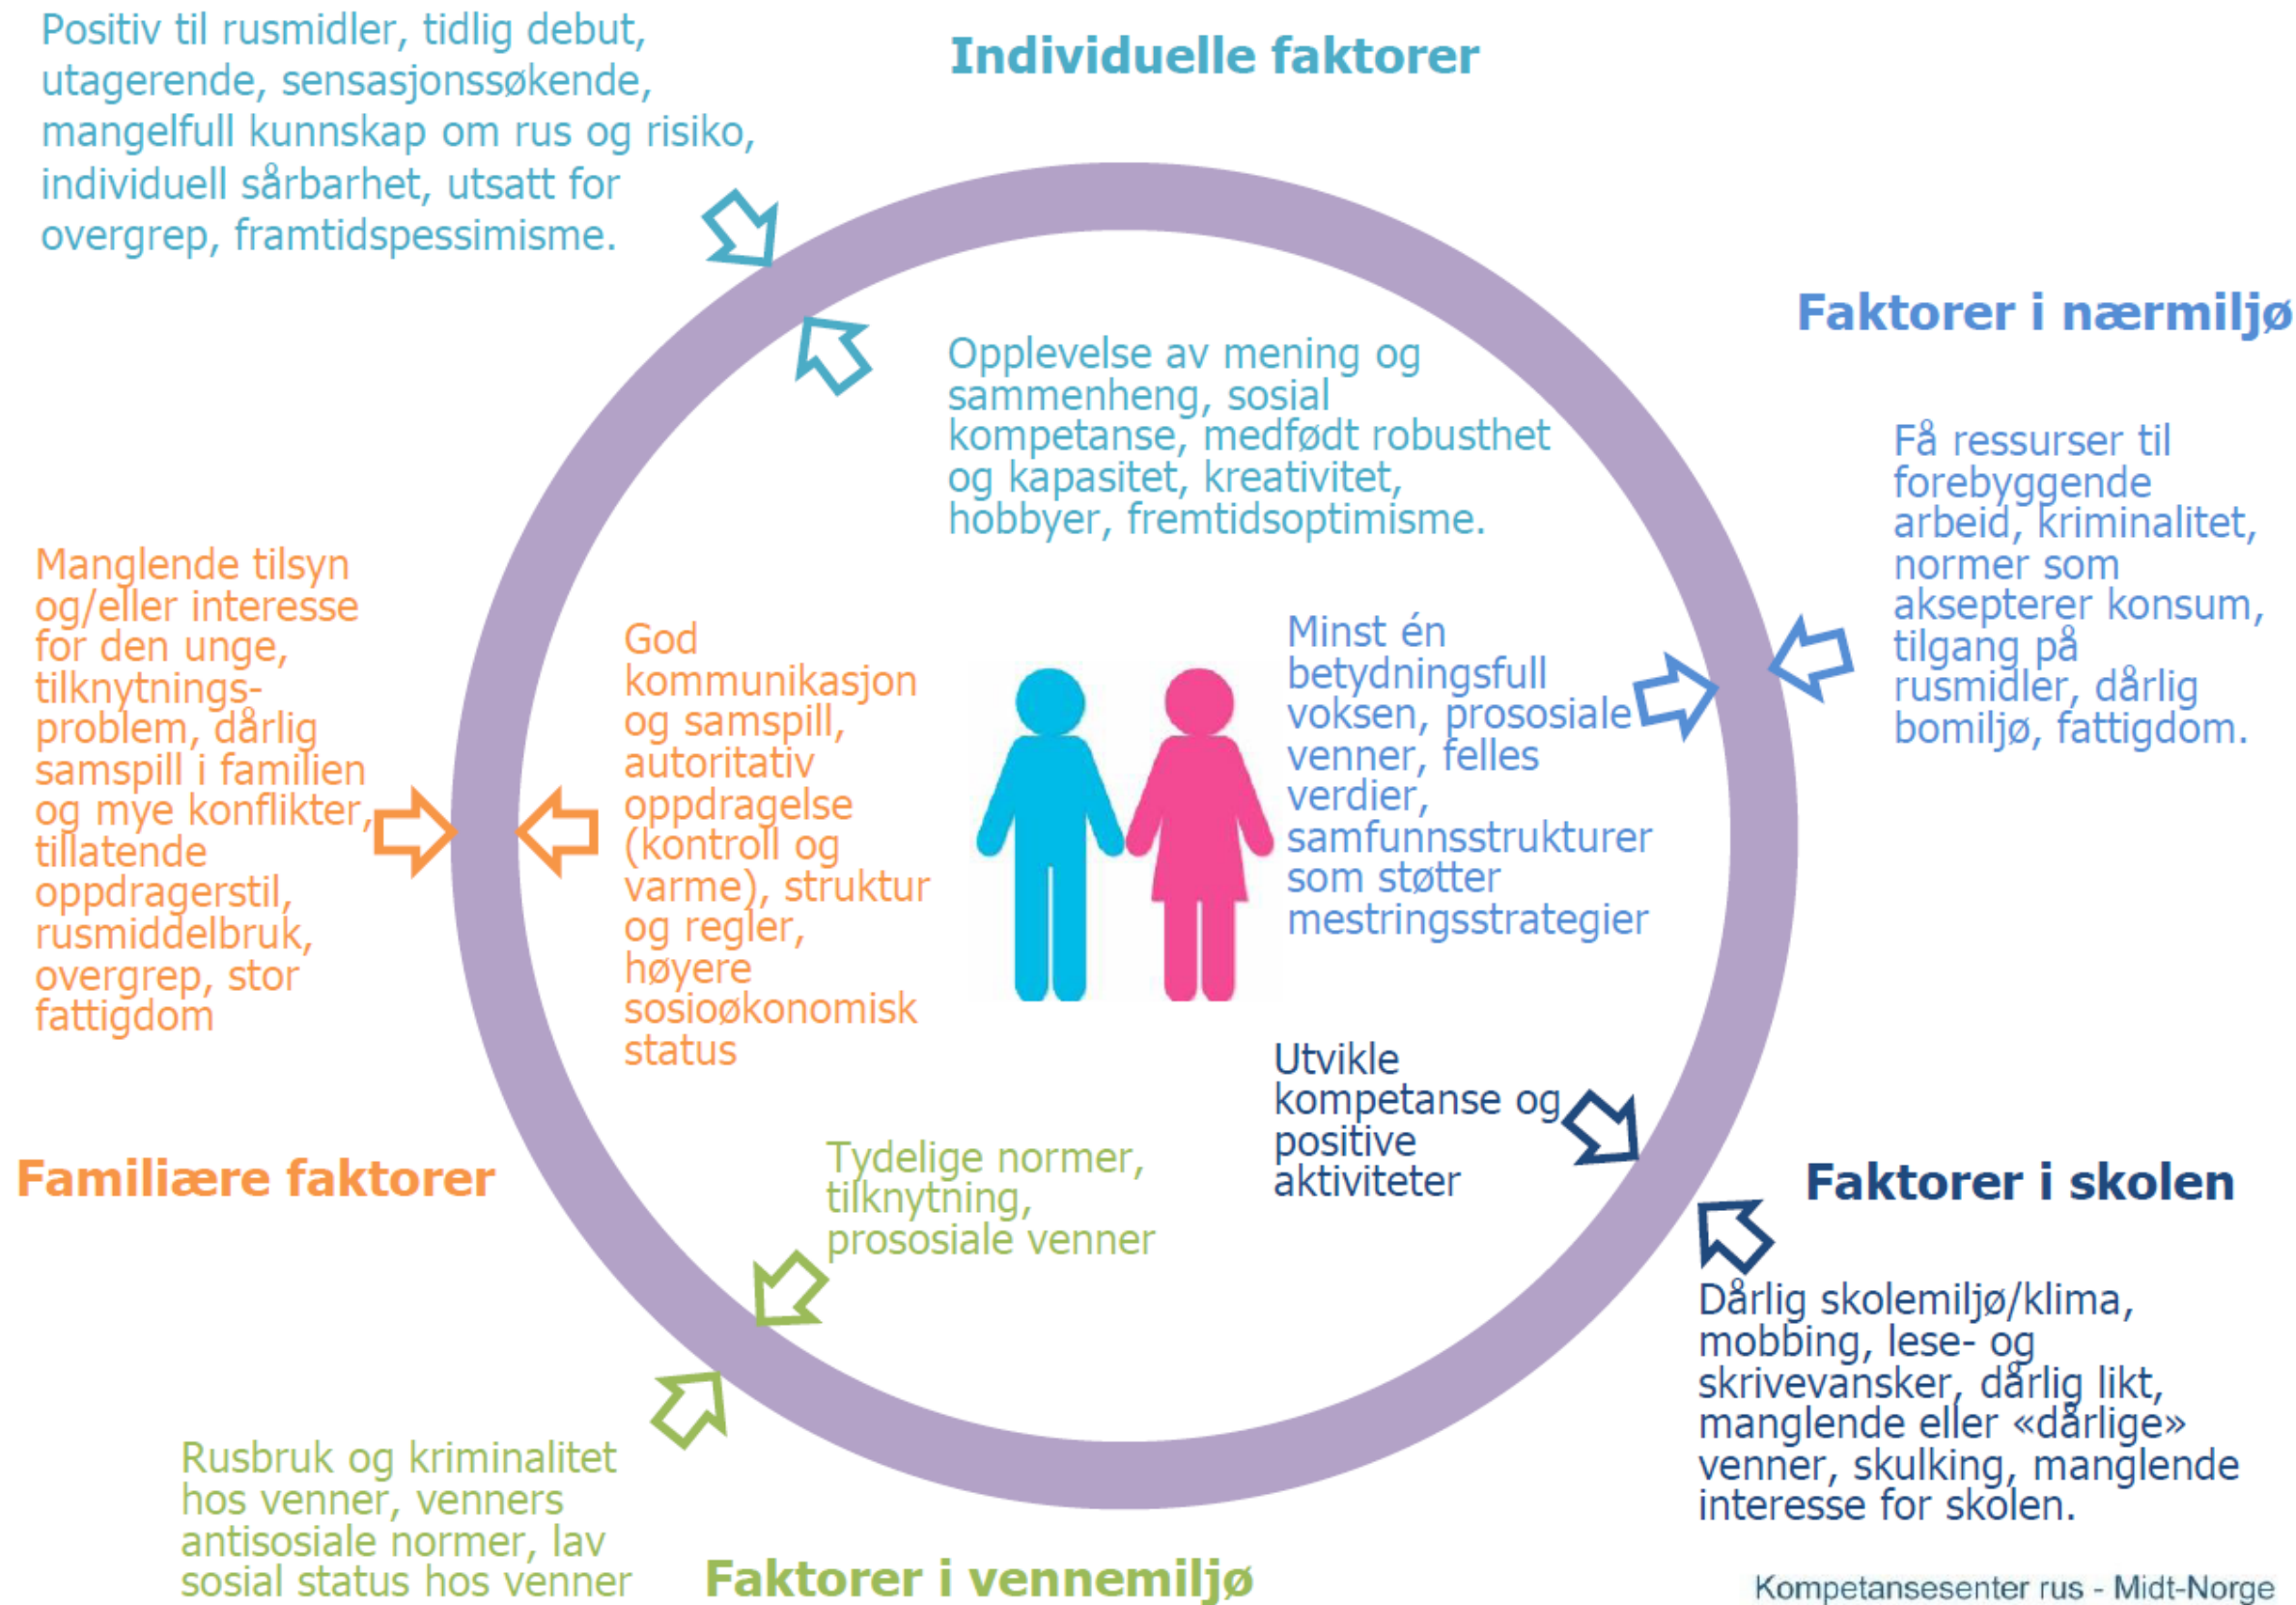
Positiv til rusmidler, tidlig debut, utagerende, sensasjonssøkende, mangelfull kunnskap om rus og risiko, individuell sårbarhet, utsatt for overgrep, framtidspessimisme.

Individuelle faktorer

Opplevelse av mening og sammenheng, sosial kompetanse, medfødt robusthet og kapasitet, kreativitet, hobbyer, fremtidsoptimisme.

Faktorer i nærmiljø

Få ressurser til forebyggende arbeid, kriminalitet, normer som aksepterer konsum, tilgang på rusmidler, dårlig bomiljø, fattigdom.

Minst én betydningsfull voksen, prososiale venner, felles verdier, samfunnsstrukturer som støtter mestringsstrategier

Manglende tilsyn og/eller interesse for den unge, tilknytningsproblem, dårlig samspill i familien og mye konflikter, tillatende oppdragerstil, rusmiddelbruk, overgrep, stor fattigdom

God kommunikasjon og samspill, autoritativ oppdragelse (kontroll og varme), struktur og regler, høyere sosioøkonomisk status

Utvikle kompetanse og positive aktiviteter

Familiære faktorer

Tydelige normer, tilknytning, prososiale venner

Faktorer i skolen

Dårlig skolemiljø/klima, mobbing, lese- og skrivevansker, dårlig likt, manglende eller «dårlige» venner, skulking, manglende interesse for skolen.

Rusbruk og kriminalitet hos venner, venners antisosiale normer, lav sosial status hos venner

Faktorer i vennemiljø

Kompetansesenter rus - Midt-Norge